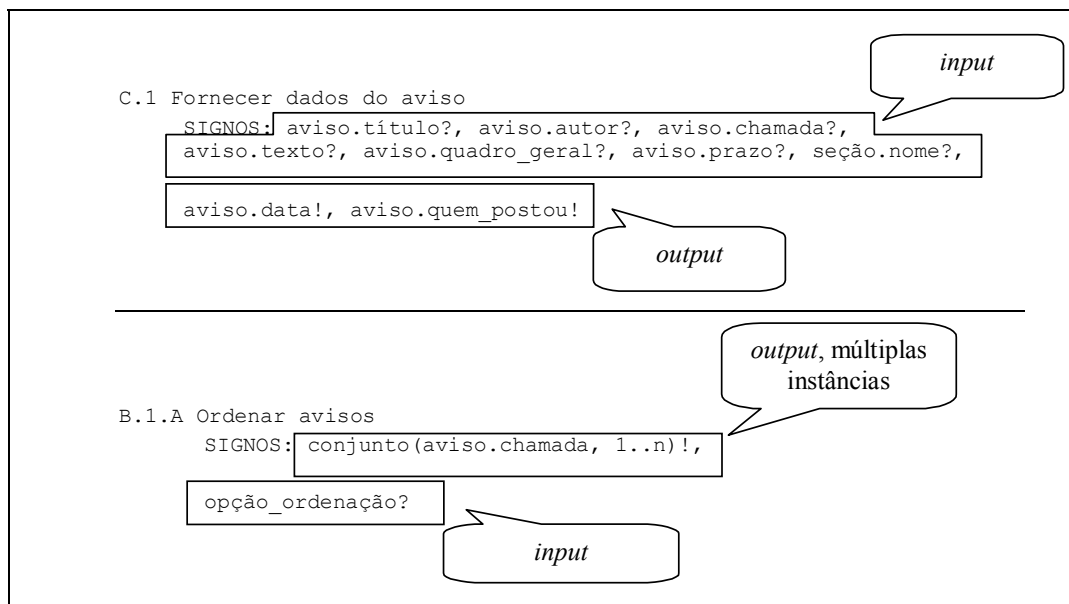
input

C.1 Fornecer dados do aviso
SIGNOS: aviso.título?, aviso.autor?, aviso.chamada?, aviso.texto?, aviso.quadro_geral?, aviso.prazo?, seção.nome?,

aviso.data!, aviso.quem_postou!

output

output, múltiplas instâncias

B.1.A Ordenar avisos
SIGNOS: conjunto(aviso.chamada, 1..n)!,

opção_ordenação?

input